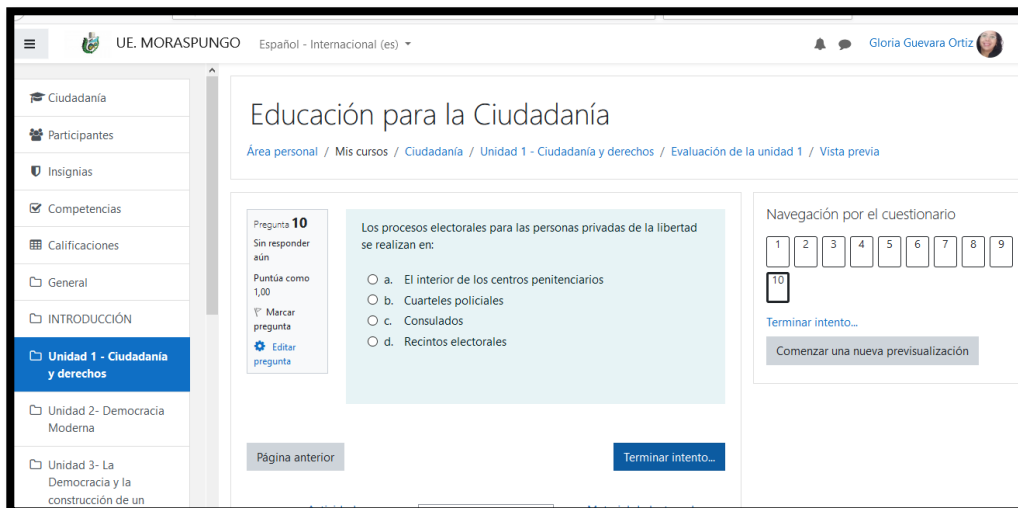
UE. MORASPUNGO Español - Internacional (es)

Gloria Guevara Ortiz

Ciudadanía
Participantes
Insignias
Competencias
Calificaciones
General
INTRODUCCIÓN
Unidad 1 - Ciudadanía y derechos
Unidad 2- Democracia Moderna
Unidad 3- La Democracia y la construcción de un

Educación para la Ciudadanía

Área personal / Mis cursos / Ciudadanía / Unidad 1 - Ciudadanía y derechos / Evaluación de la unidad 1 / Vista previa

Pregunta 10
Sin responder aún
Puntúa como 1,00
Marcar pregunta
Editar pregunta

Los procesos electorales para las personas privadas de la libertad se realizan en:

a. El interior de los centros penitenciarios
b. Cuarteles policiales
c. Consulados
d. Recintos electorales

Página anterior
Terminar intento...

Navegación por el cuestionario
1 2 3 4 5 6 7 8 9 10
Terminar intento...
Comenzar una nueva previsualización